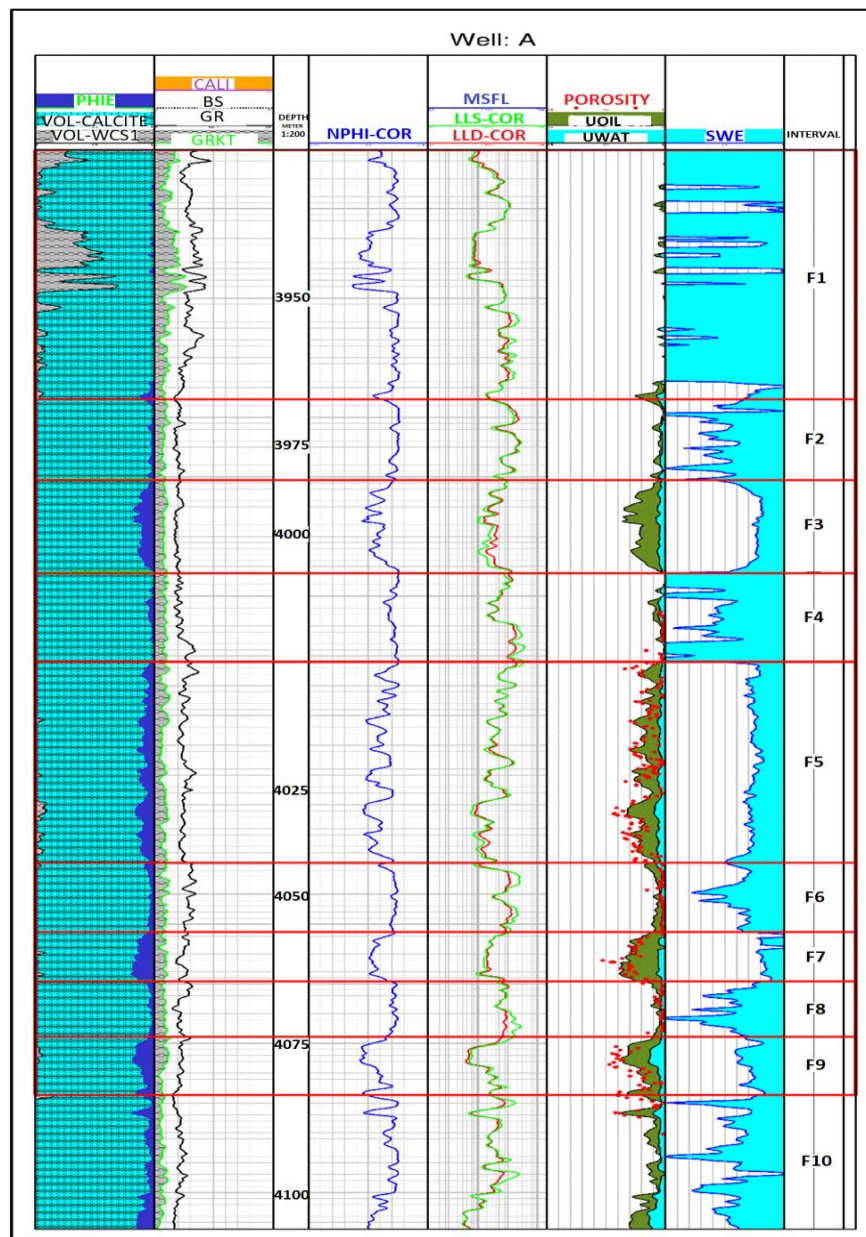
Well: A

PHIE
VOL-CALCITE
VOL-WCS1

CALI
BS
GR
GRKT

DEPTH
METER
1:200

NPHI-COR

MSFL
LLS-COR
LLD-COR

POROSITY
UOIL
UWAT

SWE

INTERVAL

3950
3975
4000
4025
4050
4075
4100

F1
F2
F3
F4
F5
F6
F7
F8
F9
F10